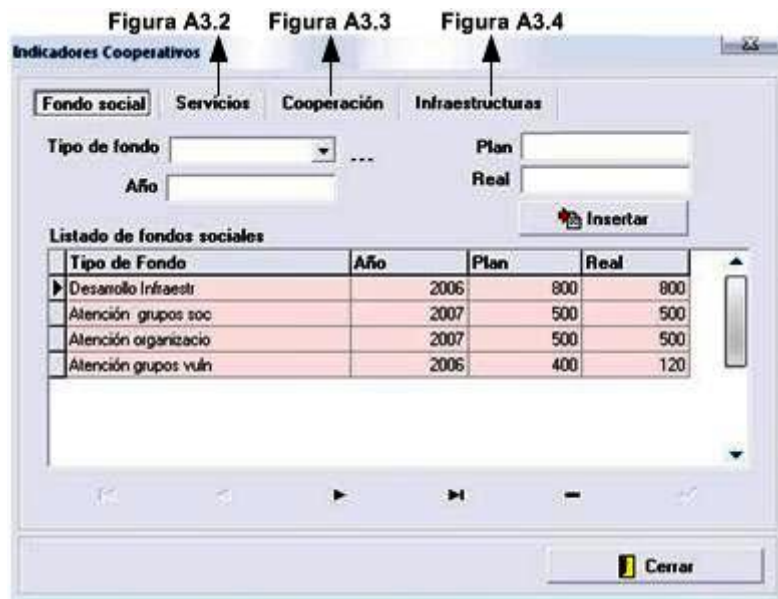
Figura A3.2 Figura A3.3 Figura A3.4

Indicadores Cooperativos

Fondo social | Servicios | Cooperación | Infraestructuras

Tipo de fondo ...

Año

Plan

Real

Insertar

Listado de fondos sociales

| Tipo de Fondo | Año | Plan | Real |
|---|---|---|---|
| Desarrollo Infraestr | 2006 | 800 | 800 |
| Atención grupos soc | 2007 | 500 | 500 |
| Atención organizacio | 2007 | 500 | 500 |
| Atención grupos vuln | 2006 | 400 | 120 |

Cerrar